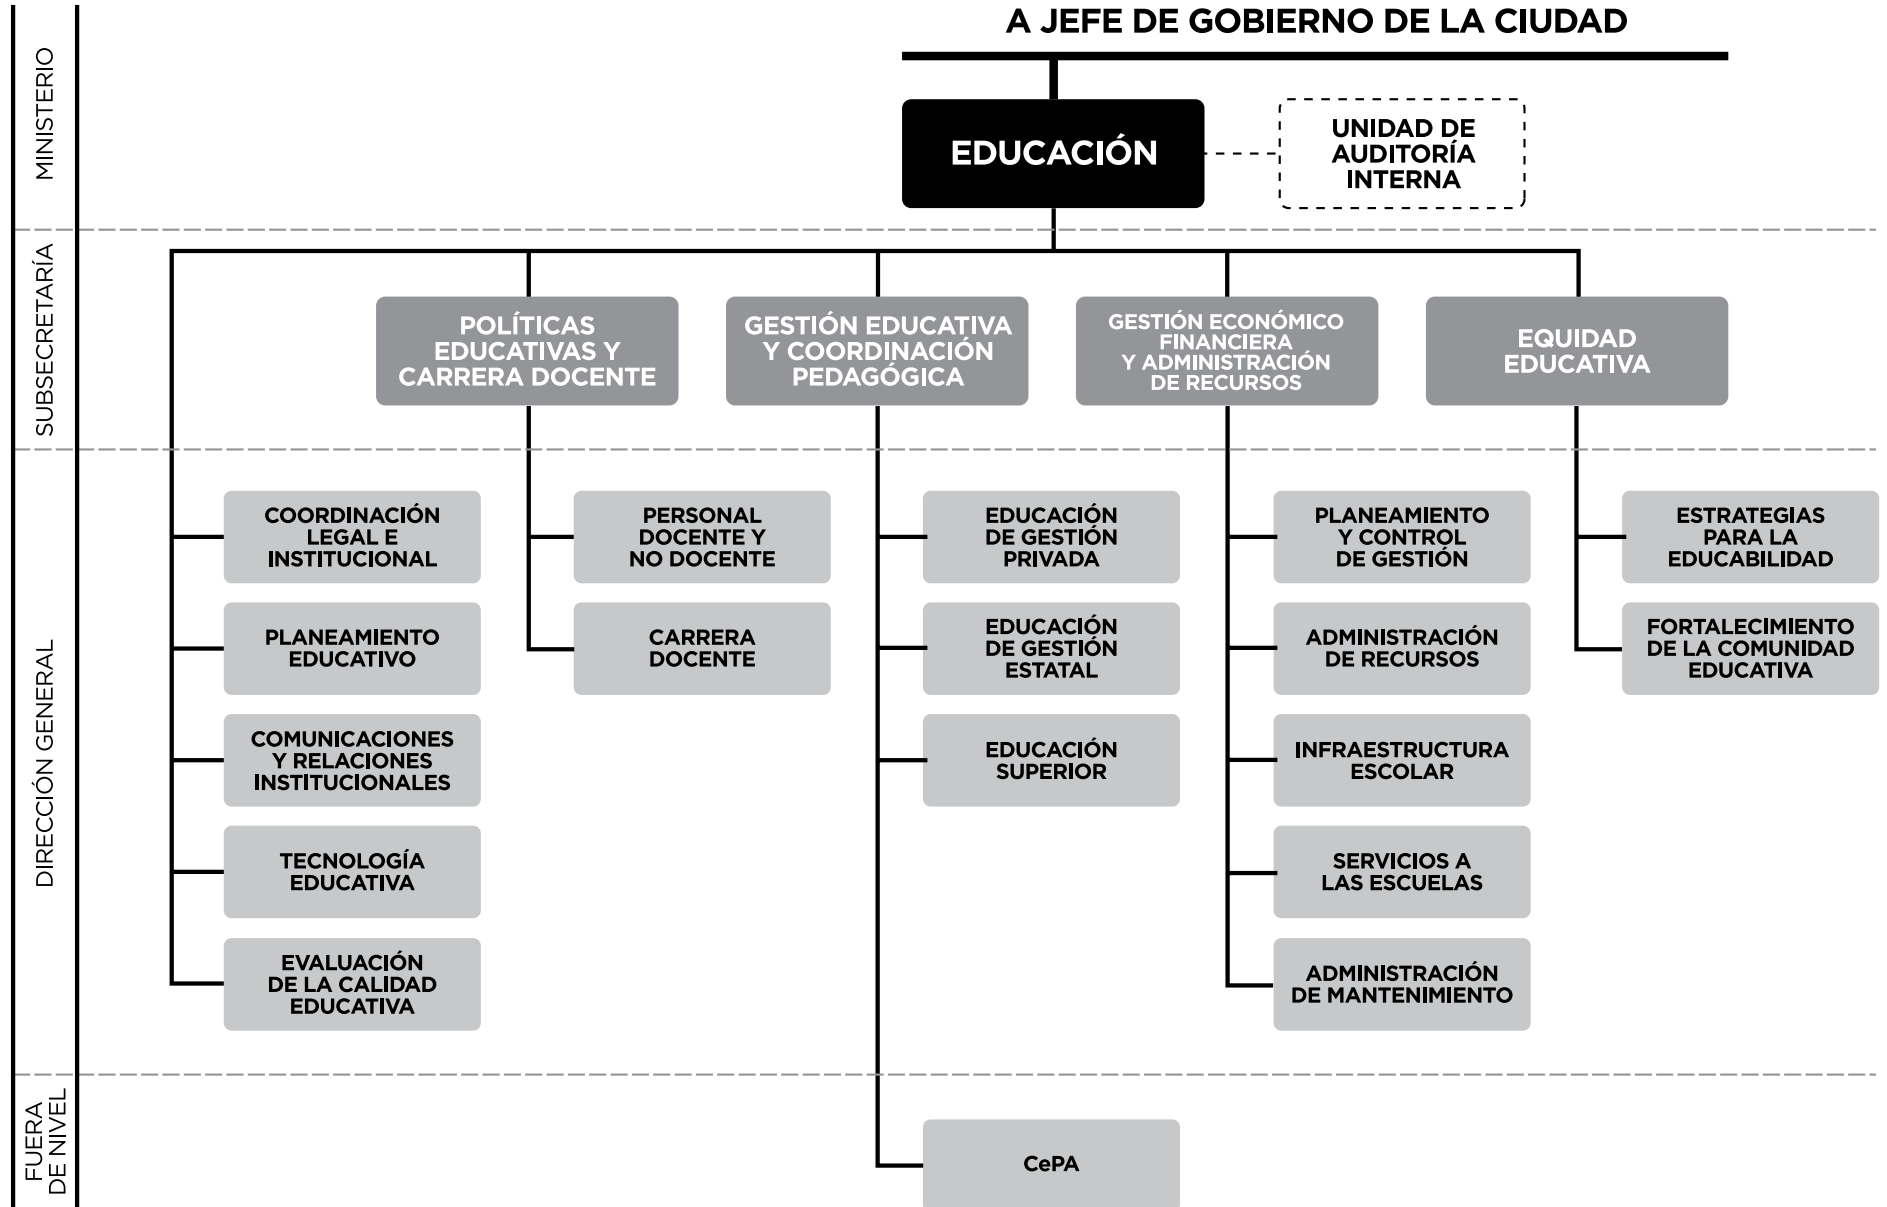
A JEFE DE GOBIERNO DE LA CIUDAD

MINISTERIO

EDUCACIÓN

UNIDAD DE AUDITORÍA INTERNA

SUBSECRETARÍA

POLÍTICAS EDUCATIVAS Y CARRERA DOCENTE

GESTIÓN EDUCATIVA Y COORDINACIÓN PEDAGÓGICA

GESTIÓN ECONÓMICO FINANCIERA Y ADMINISTRACIÓN DE RECURSOS

EQUIDAD EDUCATIVA

DIRECCIÓN GENERAL

COORDINACIÓN LEGAL E INSTITUCIONAL

PLANEAMIENTO EDUCATIVO

COMUNICACIONES Y RELACIONES INSTITUCIONALES

TECNOLOGÍA EDUCATIVA

EVALUACIÓN DE LA CALIDAD EDUCATIVA

PERSONAL DOCENTE Y NO DOCENTE

CARRERA DOCENTE

EDUCACIÓN DE GESTIÓN PRIVADA

EDUCACIÓN DE GESTIÓN ESTATAL

EDUCACIÓN SUPERIOR

PLANEAMIENTO Y CONTROL DE GESTIÓN

ADMINISTRACIÓN DE RECURSOS

INFRAESTRUCTURA ESCOLAR

SERVICIOS A LAS ESCUELAS

ADMINISTRACIÓN DE MANTENIMIENTO

ESTRATEGIAS PARA LA EDUCABILIDAD

FORTALECIMIENTO DE LA COMUNIDAD EDUCATIVA

FUERA DE NIVEL

CePA